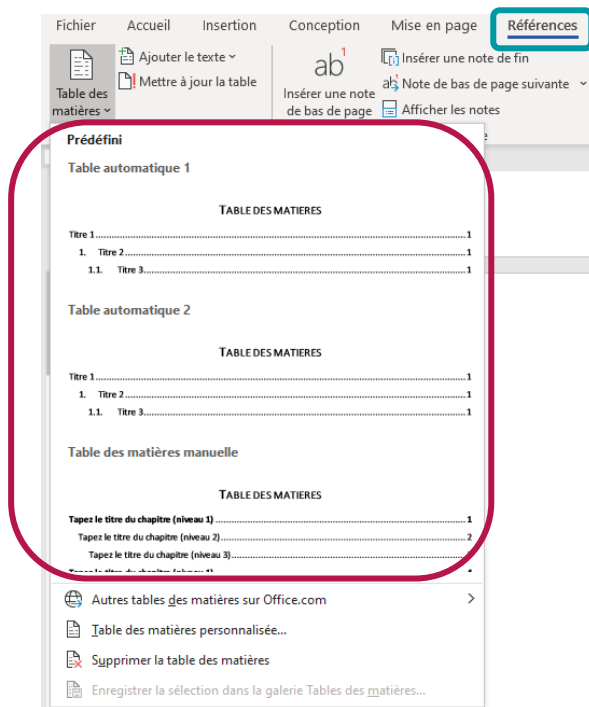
Fichier Accueil Insertion Conception Mise en page Références

Table des matières

Ajouter le texte

Mettre à jour la table

ab¹ Insérer une note de bas de page

Insérer une note de fin

Note de bas de page suivante

Afficher les notes

Prédéfini

Table automatique 1

TABLE DES MATIERES

Titre 1.....1

1. Titre 2.....1

1.1. Titre 3.....1

Table automatique 2

TABLE DES MATIERES

Titre 1.....1

1. Titre 2.....1

1.1. Titre 3.....1

Table des matières manuelle

TABLE DES MATIERES

Tapez le titre du chapitre (niveau 1).....1

Tapez le titre du chapitre (niveau 2).....2

Tapez le titre du chapitre (niveau 3).....3

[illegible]

Autres tables des matières sur Office.com

Table des matières personnalisée...

Supprimer la table des matières

Enregistrer la sélection dans la galerie Tables des matières...